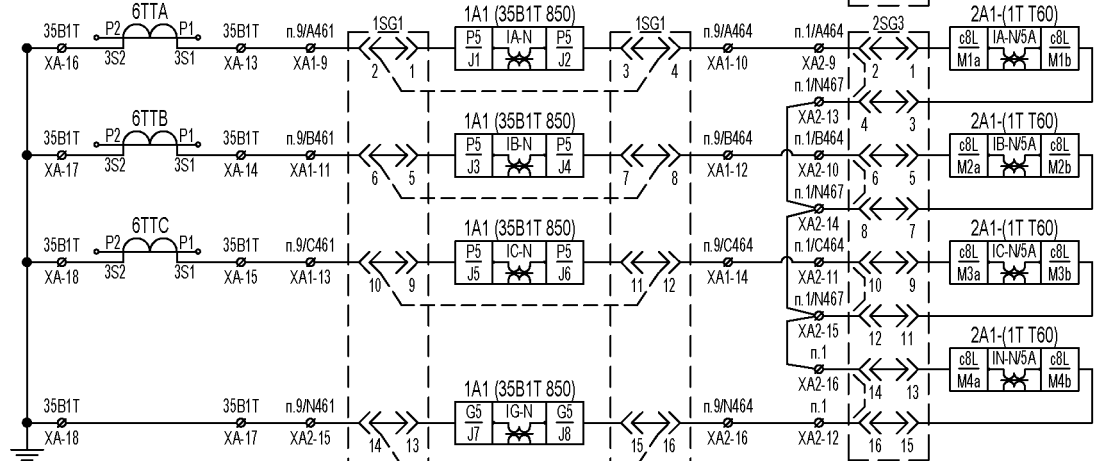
35B1T XA-16 P2 6TTA P1 3S2 3S1 35B1T XA-13 п.9/A461 XA1-9 1SG1 2 1 1A1 (35B1T 850) P5 J1 IA-N P5 J2 1SG1 3 4 п.9/A464 XA1-10 п.1/A464 XA2-9 2SG3 2 1 2A1-(1T T60) c8L M1a IA-N/5A c8L M1b

п.1/N467 XA2-13 4 3

35B1T XA-17 P2 6TTB P1 3S2 3S1 35B1T XA-14 п.9/B461 XA1-11 6 5 1A1 (35B1T 850) P5 J3 IB-N P5 J4 7 8 п.9/B464 XA1-12 п.1/B464 XA2-10 6 5 2A1-(1T T60) c8L M2a IB-N/5A c8L M2b

п.1/N467 XA2-14 8 7

35B1T XA-18 P2 6TTC P1 3S2 3S1 35B1T XA-15 п.9/C461 XA1-13 10 9 1A1 (35B1T 850) P5 J5 IC-N P5 J6 11 12 п.9/C464 XA1-14 п.1/C464 XA2-11 10 9 2A1-(1T T60) c8L M3a IC-N/5A c8L M3b

п.1/N467 XA2-15 12 11

п.1 XA2-16 14 13 2A1-(1T T60) c8L M4a IN-N/5A c8L M4b

35B1T XA-18 35B1T XA-17 п.9/N461 XA2-15 14 13 1A1 (35B1T 850) G5 J7 IG-N G5 J8 15 16 п.9/N464 XA2-16 п.1 XA2-12 16 15